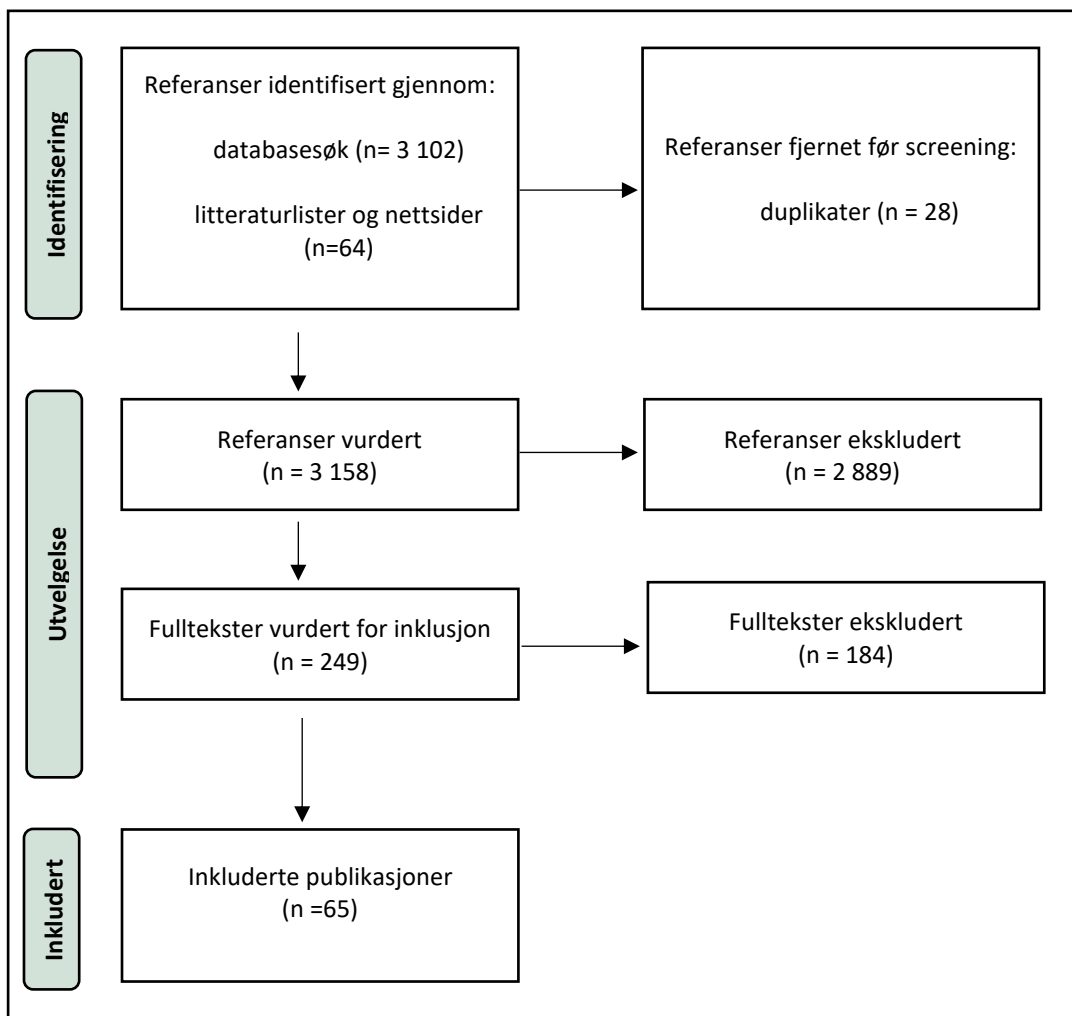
Identifisering

Referanser identifisert gjennom:

databasesøk (n= 3 102)

litteraturlister og nettsider (n=64)

Referanser fjernet før screening:

duplikater (n = 28)

Utvelgelse

Referanser vurdert (n = 3 158)

Referanser ekskludert (n = 2 889)

Fulltekster vurdert for inklusjon (n = 249)

Fulltekster ekskludert (n = 184)

Inkludert

Inkluderte publikasjoner (n =65)